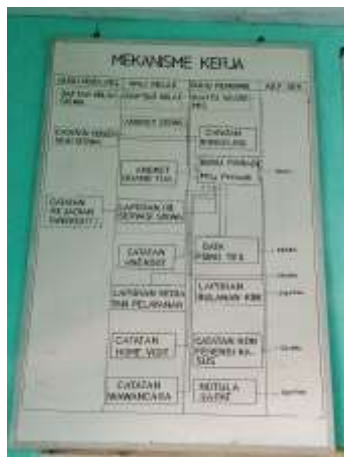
MEKANISME KERJA

| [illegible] | WALI KELAS | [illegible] PEMBINA | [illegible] |
|---|---|---|---|

DAFTAR NILAI SISWA

DAFTAR NILAI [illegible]

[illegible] SISWA

DAFTAR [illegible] SISWA

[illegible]

CATATAN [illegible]

ANGKET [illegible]

BUKU PRIBADI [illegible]

CATATAN KEJADIAN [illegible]

LAPORAN DARI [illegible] SISWA

CATATAN ANEKDOT

DATA PSIKO TES

LAPORAN KEGIATAN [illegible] PELAKSANAAN

LAPORAN BULANAN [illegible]

CATATAN HOME VISIT

CATATAN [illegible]

CATATAN WAWANCARA

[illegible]